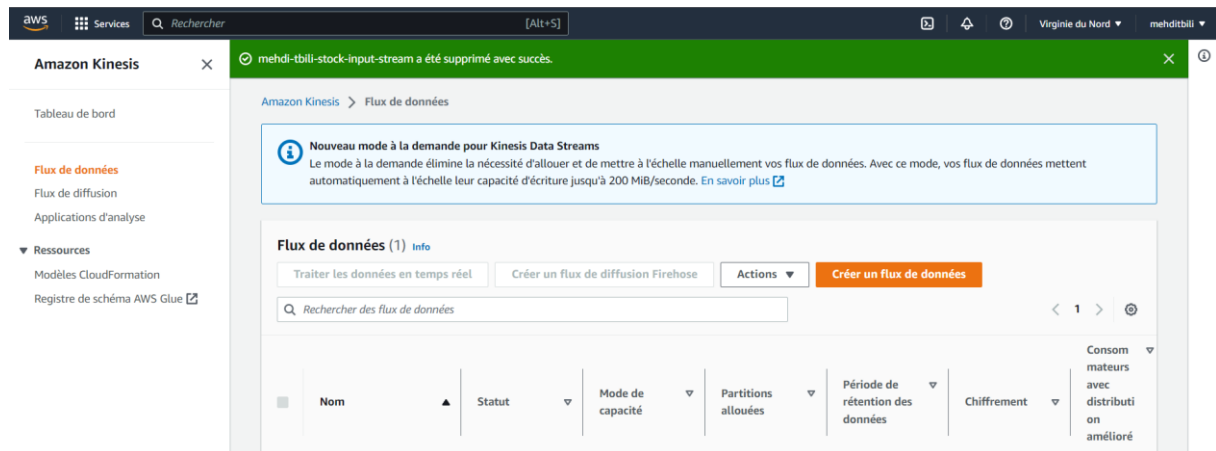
aws Services Rechercher [Alt+S] Virginie du Nord ▼ mehditbili ▼

Amazon Kinesis

Tableau de bord

Flux de données
Flux de diffusion
Applications d'analyse

▼ Ressources
Modèles CloudFormation
Registre de schéma AWS Glue

mehdi-tbili-stock-input-stream a été supprimé avec succès.

Amazon Kinesis > Flux de données

Nouveau mode à la demande pour Kinesis Data Streams
Le mode à la demande élimine la nécessité d'allouer et de mettre à l'échelle manuellement vos flux de données. Avec ce mode, vos flux de données mettent automatiquement à l'échelle leur capacité d'écriture jusqu'à 200 MiB/seconde. En savoir plus

Flux de données (1) Info

Traiter les données en temps réel | Créer un flux de diffusion Firehose | Actions ▼ | Créer un flux de données

Rechercher des flux de données

1

| | Nom | Statut | Mode de capacité | Partitions allouées | Période de rétention des données | Chiffrement | Consommateurs avec distribution amélioré |
|---|---|---|---|---|---|---|---|